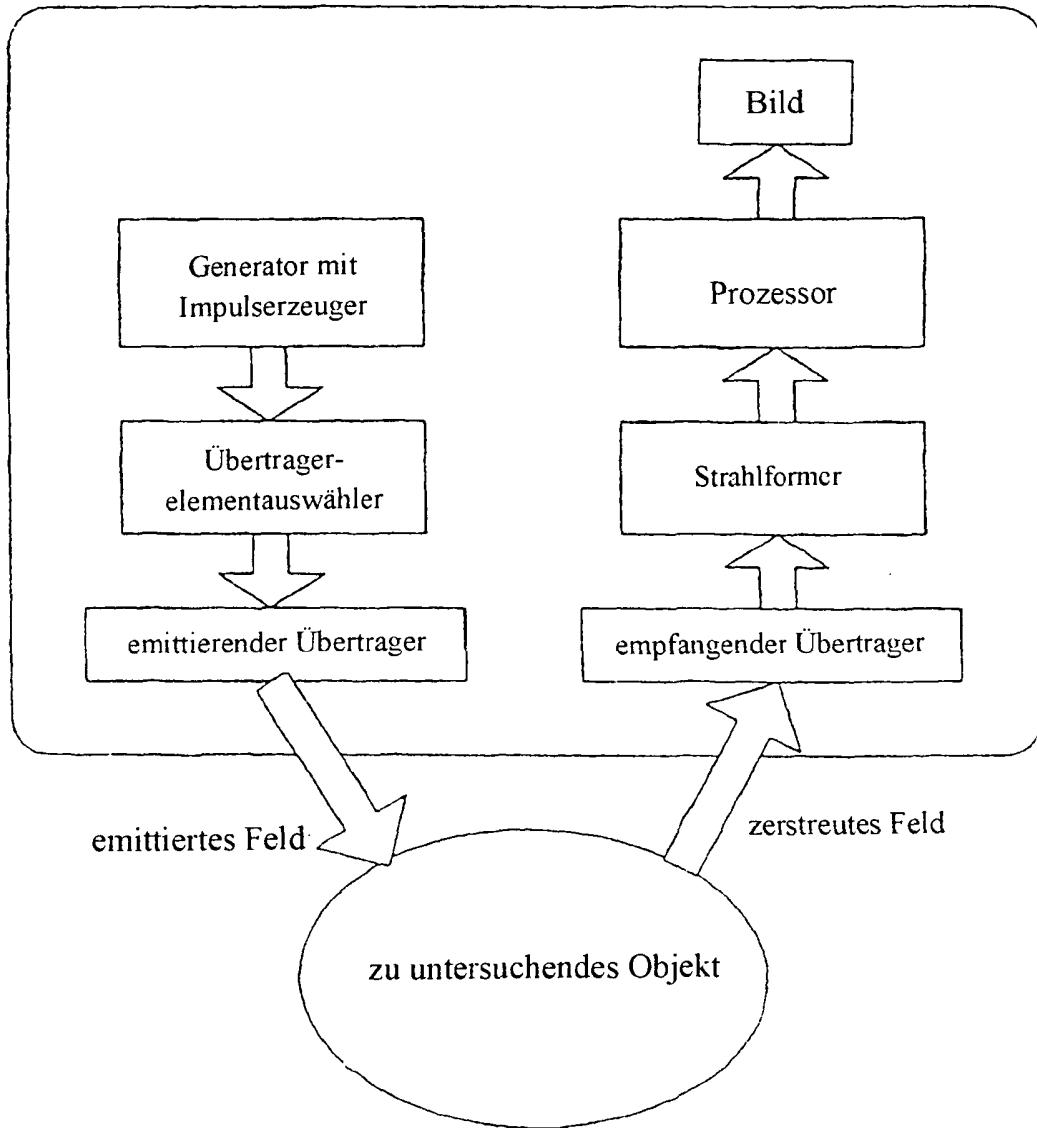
Generator mit Impulserzeuger

Übertragerelementauswähler

emittierender Übertrager

Bild

Prozessor

Strahlformer

empfangender Übertrager

emittiertes Feld

zerstreutes Feld

zu untersuchendes Objekt